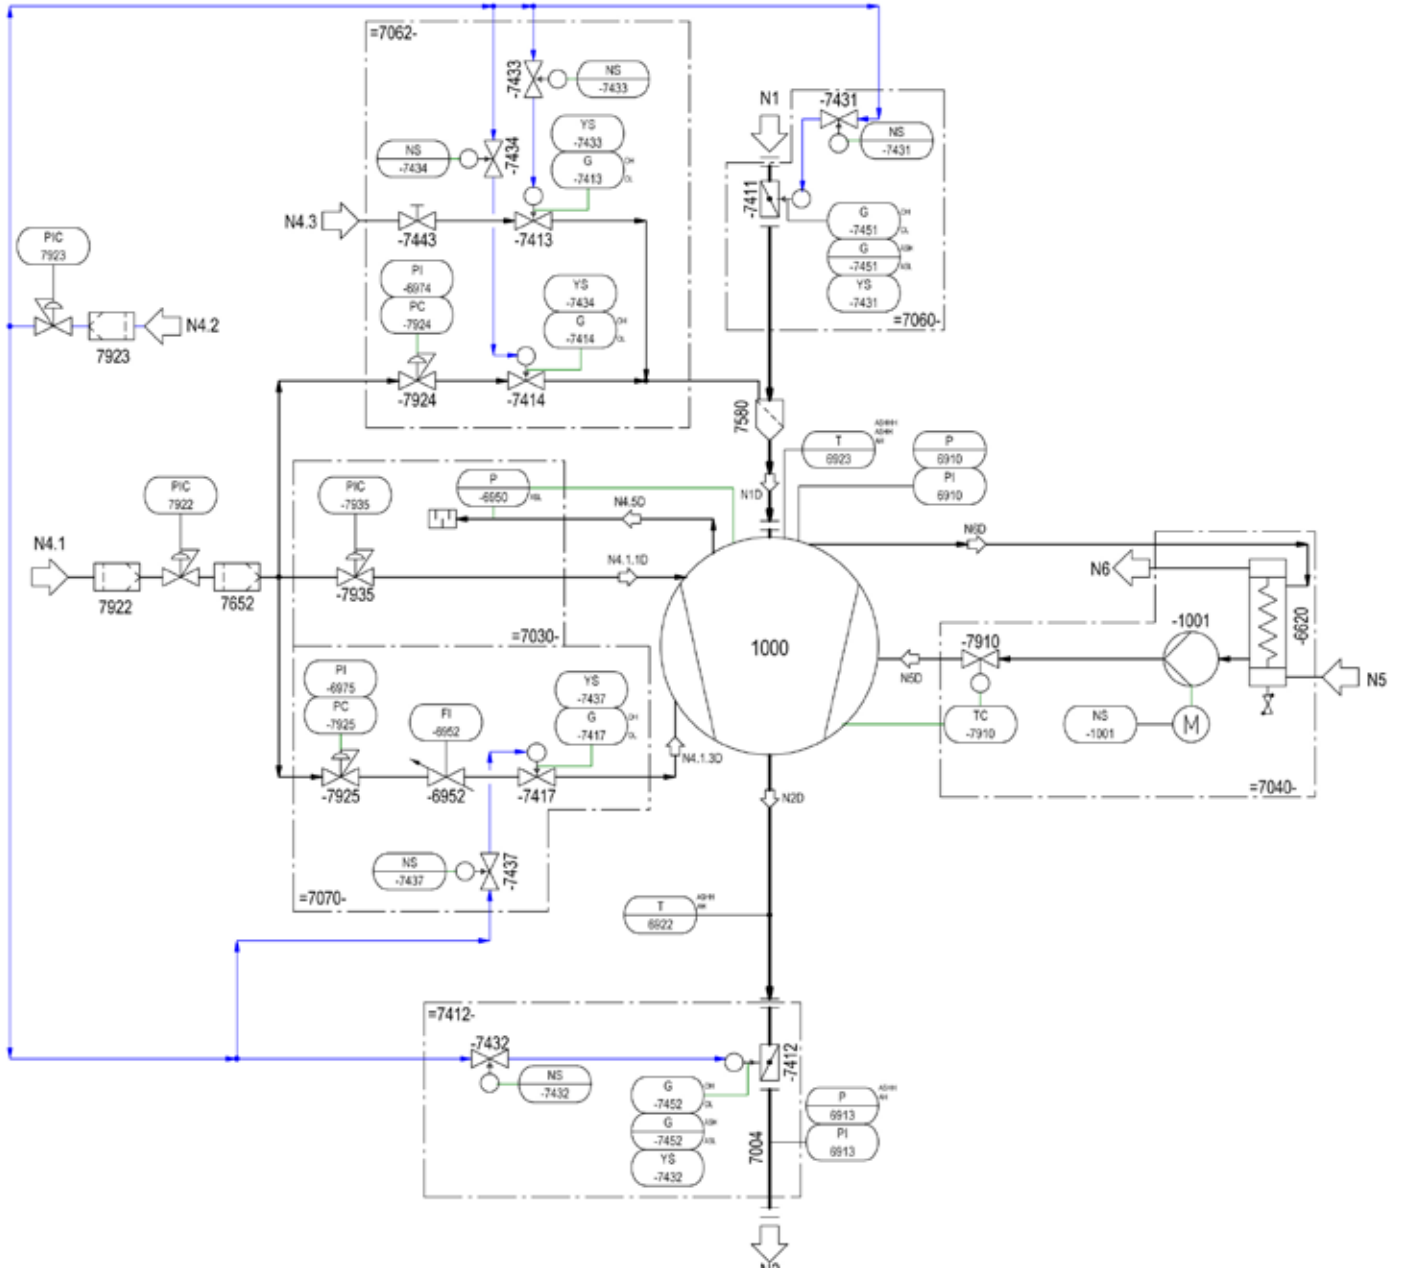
=7062-

-7433

NS
-7433

YS
-7433
G
-7413
OH
OL

NS
-7434

-7434

N4.3

-7443

-7413

PIC
7923

N4.2

7923

PI
-6974
PC
-7924

YS
-7434
G
-7414
OH
OL

-7924

-7414

N1

-7431

NS
-7431

-7411

G
-7451
OH
OL
G
-7451
IOH
IOL
YS
-7431

=7060-

7580

T
6923
ASHH
ASHH
AH

P
6910
PI
6910

PIC
7922

PIC
-7935

P
-6950
ASL

N4.5D

N4.1

N4.1.1D

N1D

N6D

N6

7922

7652

-7935

=7030-

1000

-1001

-6620

-7910

N5D

N5

PI
-6975
PC
-7925

FI
-6952

YS
-7437
G
-7417
OH
OL

TC
-7910

NS
-1001

M

-7925

-6952

-7417

N4.1.3D

=7040-

N2D

NS
-7437

-7437

=7070-

T
6922
ASHH
AH

=7412-

-7432

NS
-7432

-7412

G
-7452
OH
OL
G
-7452
IOH
IOL
YS
-7432

7004

P
6913
ASHH
AH
PI
6913

N2